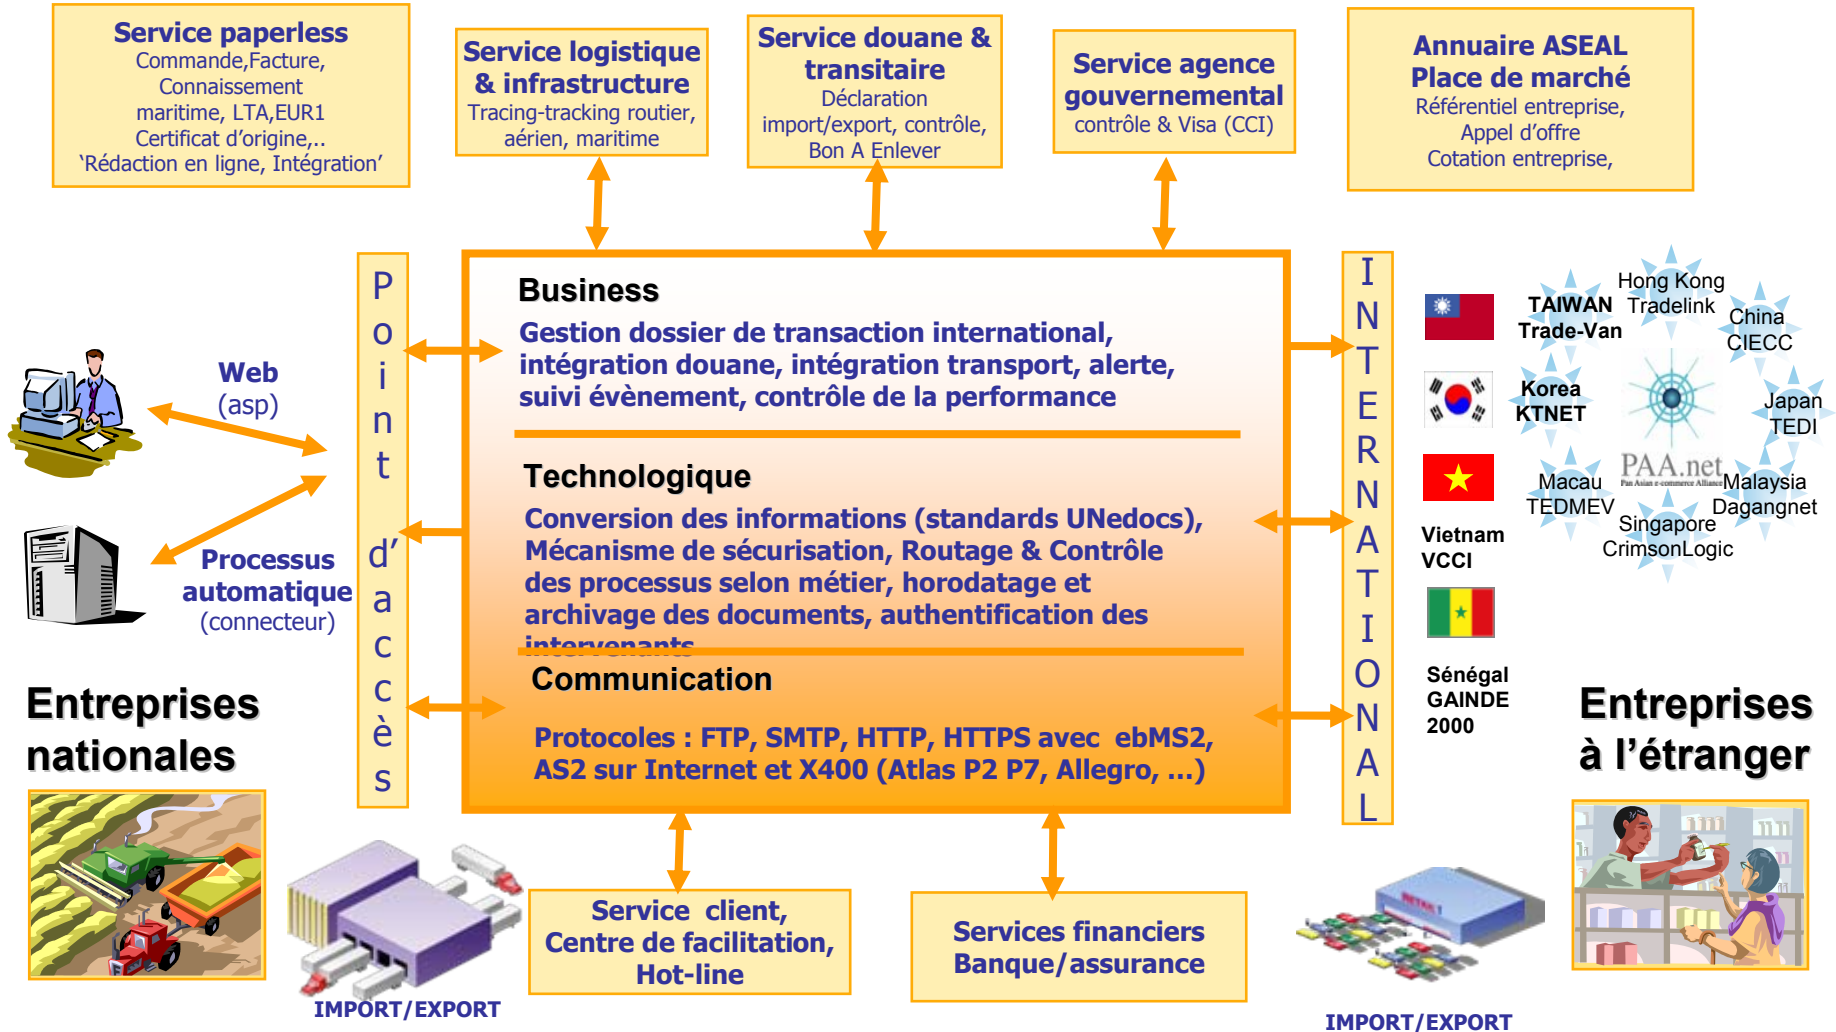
Service paperless
Commande,Facture, Connaissement maritime, LTA,EUR1 Certificat d'origine,.. 'Rédaction en ligne, Intégration'

Service logistique & infrastructure
Tracing-tracking routier, aérien, maritime

Service douane & transitaire
Déclaration import/export, contrôle, Bon A Enlever

Service agence gouvernemental
contrôle & Visa (CCI)

Annuaire ASEAL
Place de marché
Référentiel entreprise, Appel d'offre Cotation entreprise,

P o i n t d' a c c è s

Business
Gestion dossier de transaction international, intégration douane, intégration transport, alerte, suivi évènement, contrôle de la performance

Technologique
Conversion des informations (standards UNedocs), Mécanisme de sécurisation, Routage & Contrôle des processus selon métier, horodatage et archivage des documents, authentification des intervenants

Communication
Protocoles : FTP, SMTP, HTTP, HTTPS avec ebMS2, AS2 sur Internet et X400 (Atlas P2 P7, Allegro, ...)

I N T E R N A T I O N A L

Web
(asp)

Processus automatique
(connecteur)

Entreprises nationales

TAIWAN Trade-Van
Hong Kong Tradelink
China CIECC
Korea KTNET
Japan TEDI
PAA.net
Pan Asian e-commerce Alliance
Macau TEDMEV
Malaysia Dagangnet
Singapore CrimsonLogic
Vietnam VCCI
Sénégal GAINDE 2000

Entreprises à l'étranger

IMPORT/EXPORT

Service client, Centre de facilitation, Hot-line

Services financiers Banque/assurance

IMPORT/EXPORT